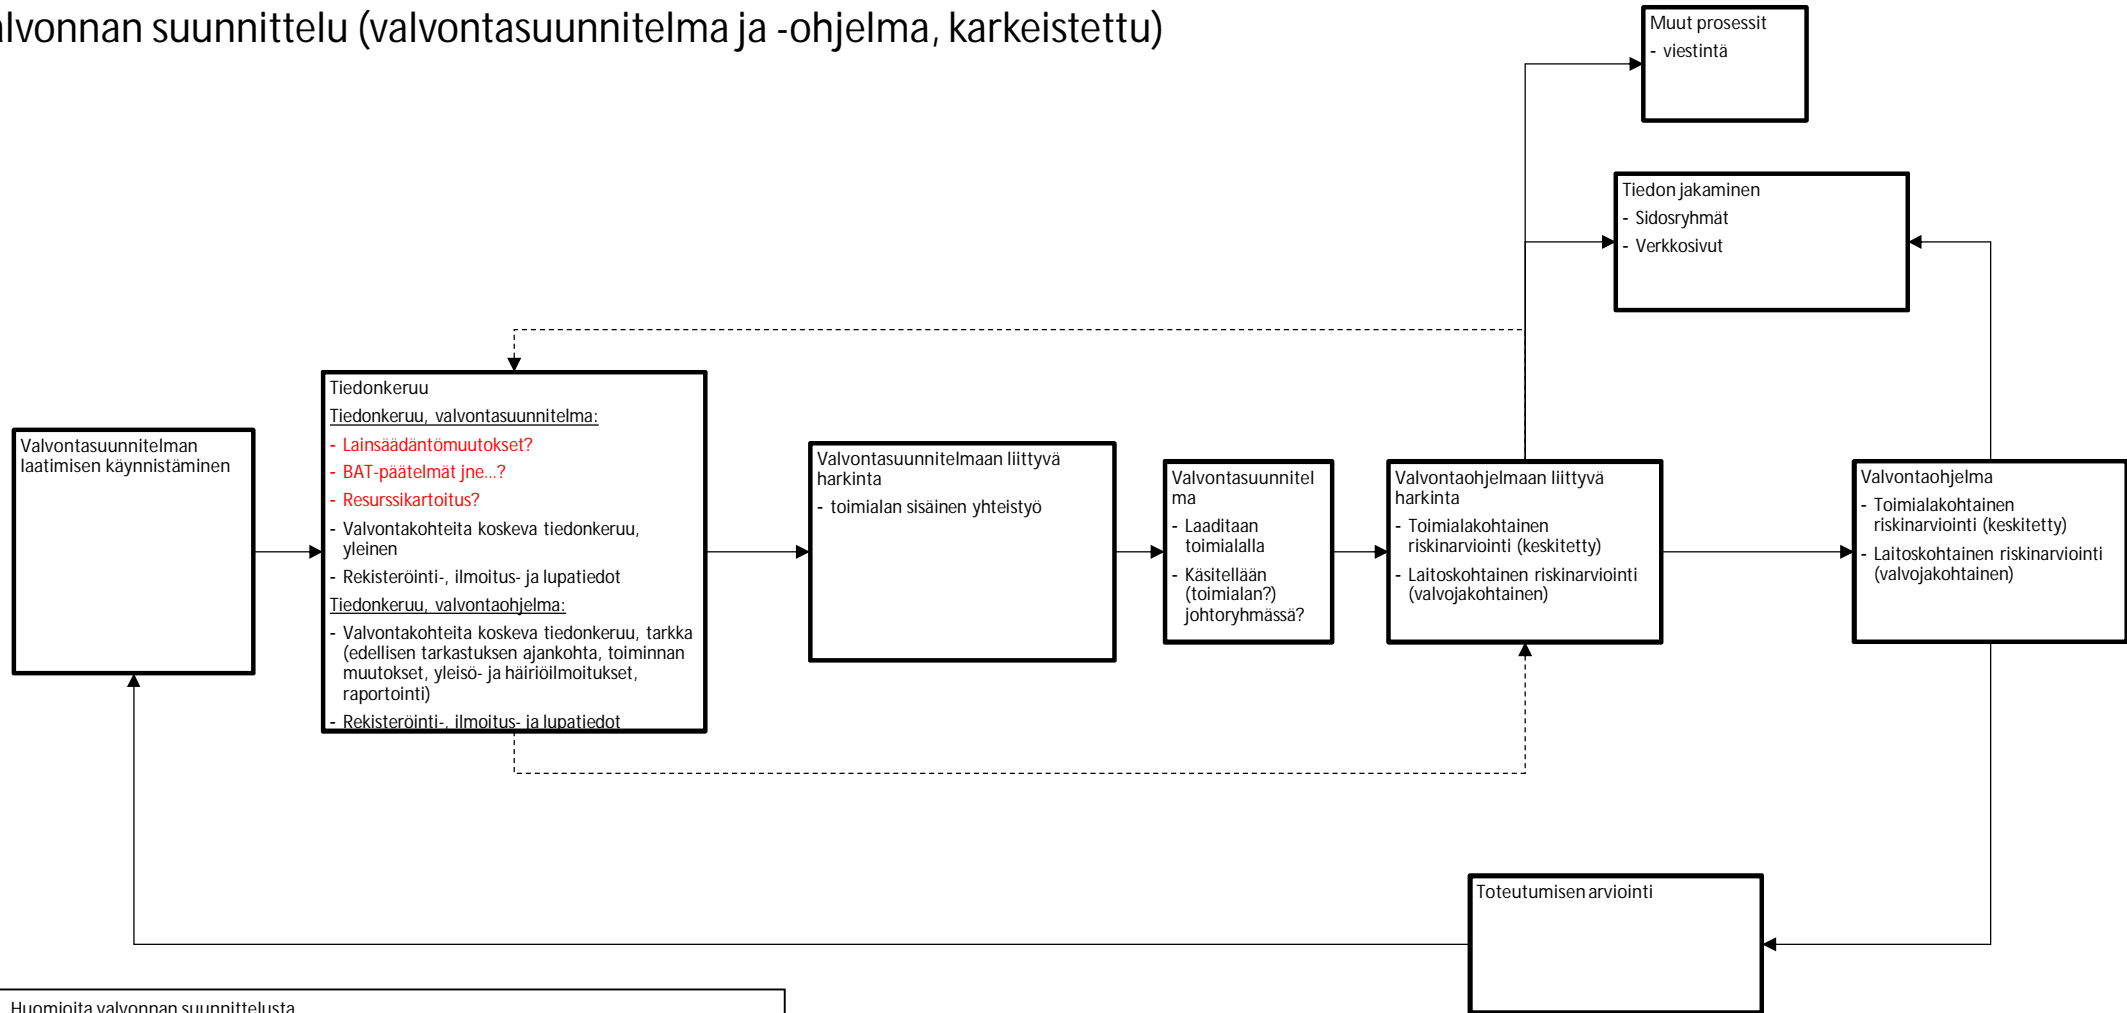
lvonnan suunnittelu (valvontasuunnitelma ja -ohjelma, karkeistettu)

Muut prosessit
- viestintä

Tiedon jakaminen
- Sidosryhmät
- Verkkosivut

Valvontasuunnitelman laatimisen käynnistäminen

Tiedonkeruu
Tiedonkeruu, valvontasuunnitelma:
- Lainsäädäntömuutokset?
- BAT-päätelmät jne...?
- Resurssikartoitus?
- Valvontakohteita koskeva tiedonkeruu, yleinen
- Rekisteröinti-, ilmoitus- ja lupatiedot
Tiedonkeruu, valvontaohjelma:
- Valvontakohteita koskeva tiedonkeruu, tarkka (edellisen tarkastuksen ajankohta, toiminnan muutokset, yleisö- ja häiriöilmoitukset, raportointi)
- Rekisteröinti-, ilmoitus- ja lupatiedot

Valvontasuunnitelmaan liittyvä harkinta
- toimialan sisäinen yhteistyö

Valvontasuunnitelma
- Laaditaan toimialalla
- Käsitellään (toimialan?) johtoryhmässä?

Valvontaohjelmaan liittyvä harkinta
- Toimialakohtainen riskinarviointi (keskitetty)
- Laitoskohtainen riskinarviointi (valvojakohtainen)

Valvontaohjelma
- Toimialakohtainen riskinarviointi (keskitetty)
- Laitoskohtainen riskinarviointi (valvojakohtainen)

Toteutumisen arviointi

Huomioita valvonnan suunnittelusta